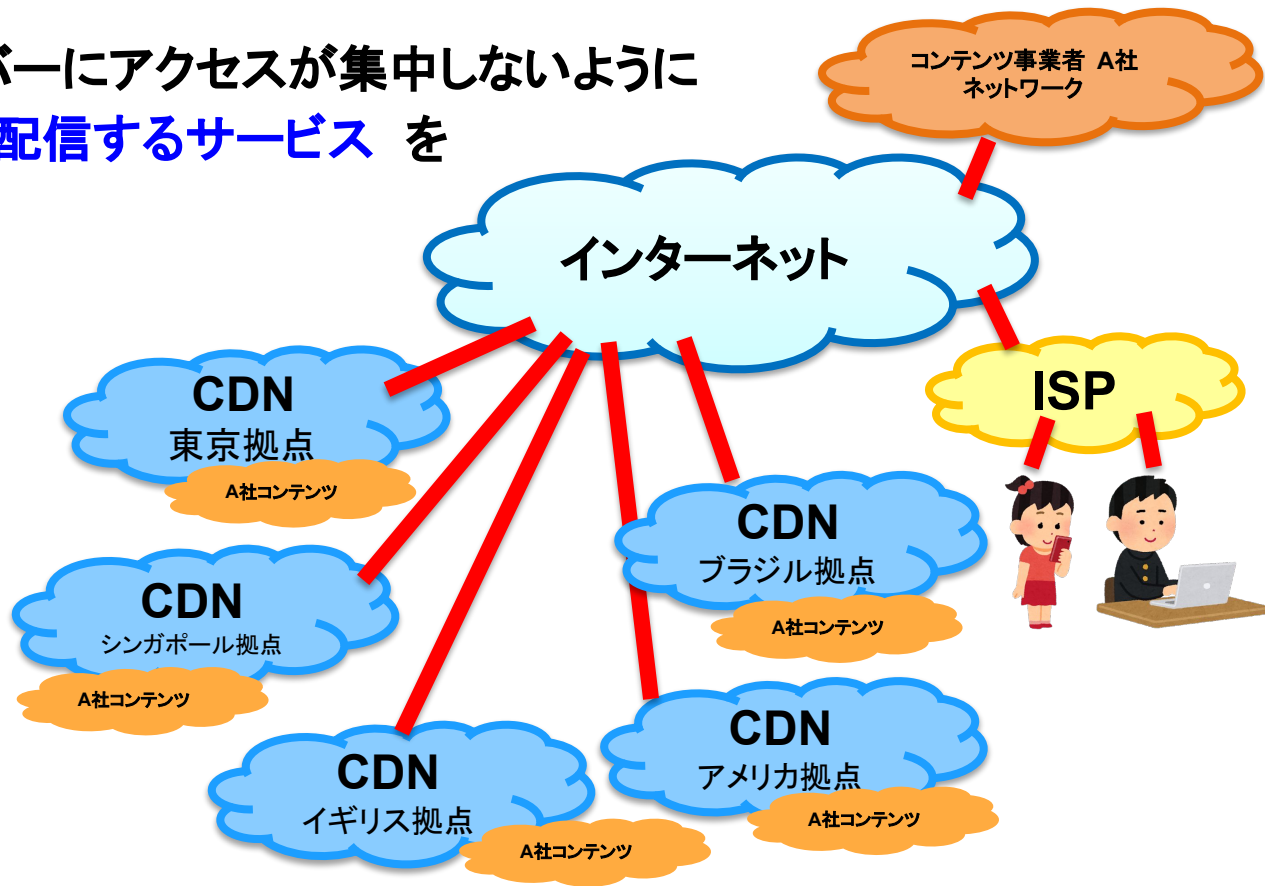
バーにアクセスが集中しないように
配信するサービス を

コンテンツ事業者 A社
ネットワーク

インターネット

ISP

CDN
東京拠点
A社コンテンツ

CDN
ブラジル拠点
A社コンテンツ

CDN
シンガポール拠点
A社コンテンツ

CDN
アメリカ拠点
A社コンテンツ

CDN
イギリス拠点
A社コンテンツ